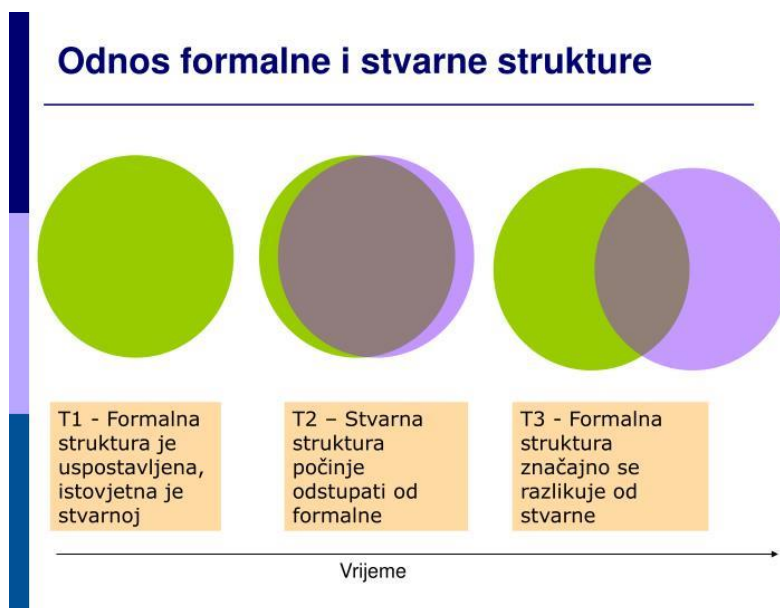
Odnos formalne i stvarne strukture

T1 - Formalna struktura je uspostavljena, istovjetna je stvarnoj

T2 – Stvarna struktura počinje odstupati od formalne

T3 - Formalna struktura značajno se razlikuje od stvarne

Vrijeme